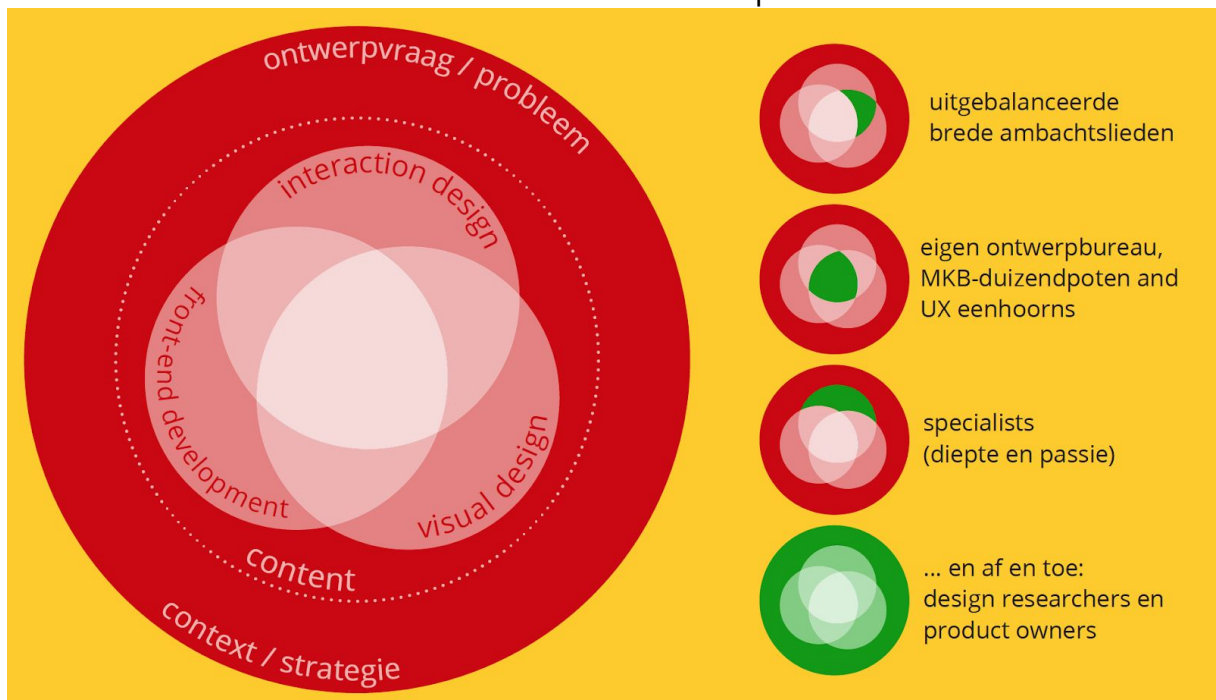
ontwerpvraag / probleem

interaction design

front-end development

visual design

content

context / strategie

uitgebalanceerde brede ambachtslieden

eigen ontwerpbureau, MKB-duizendpoten and UX eenhoorns

specialists (diepte en passie)

... en af en toe: design researchers en product owners